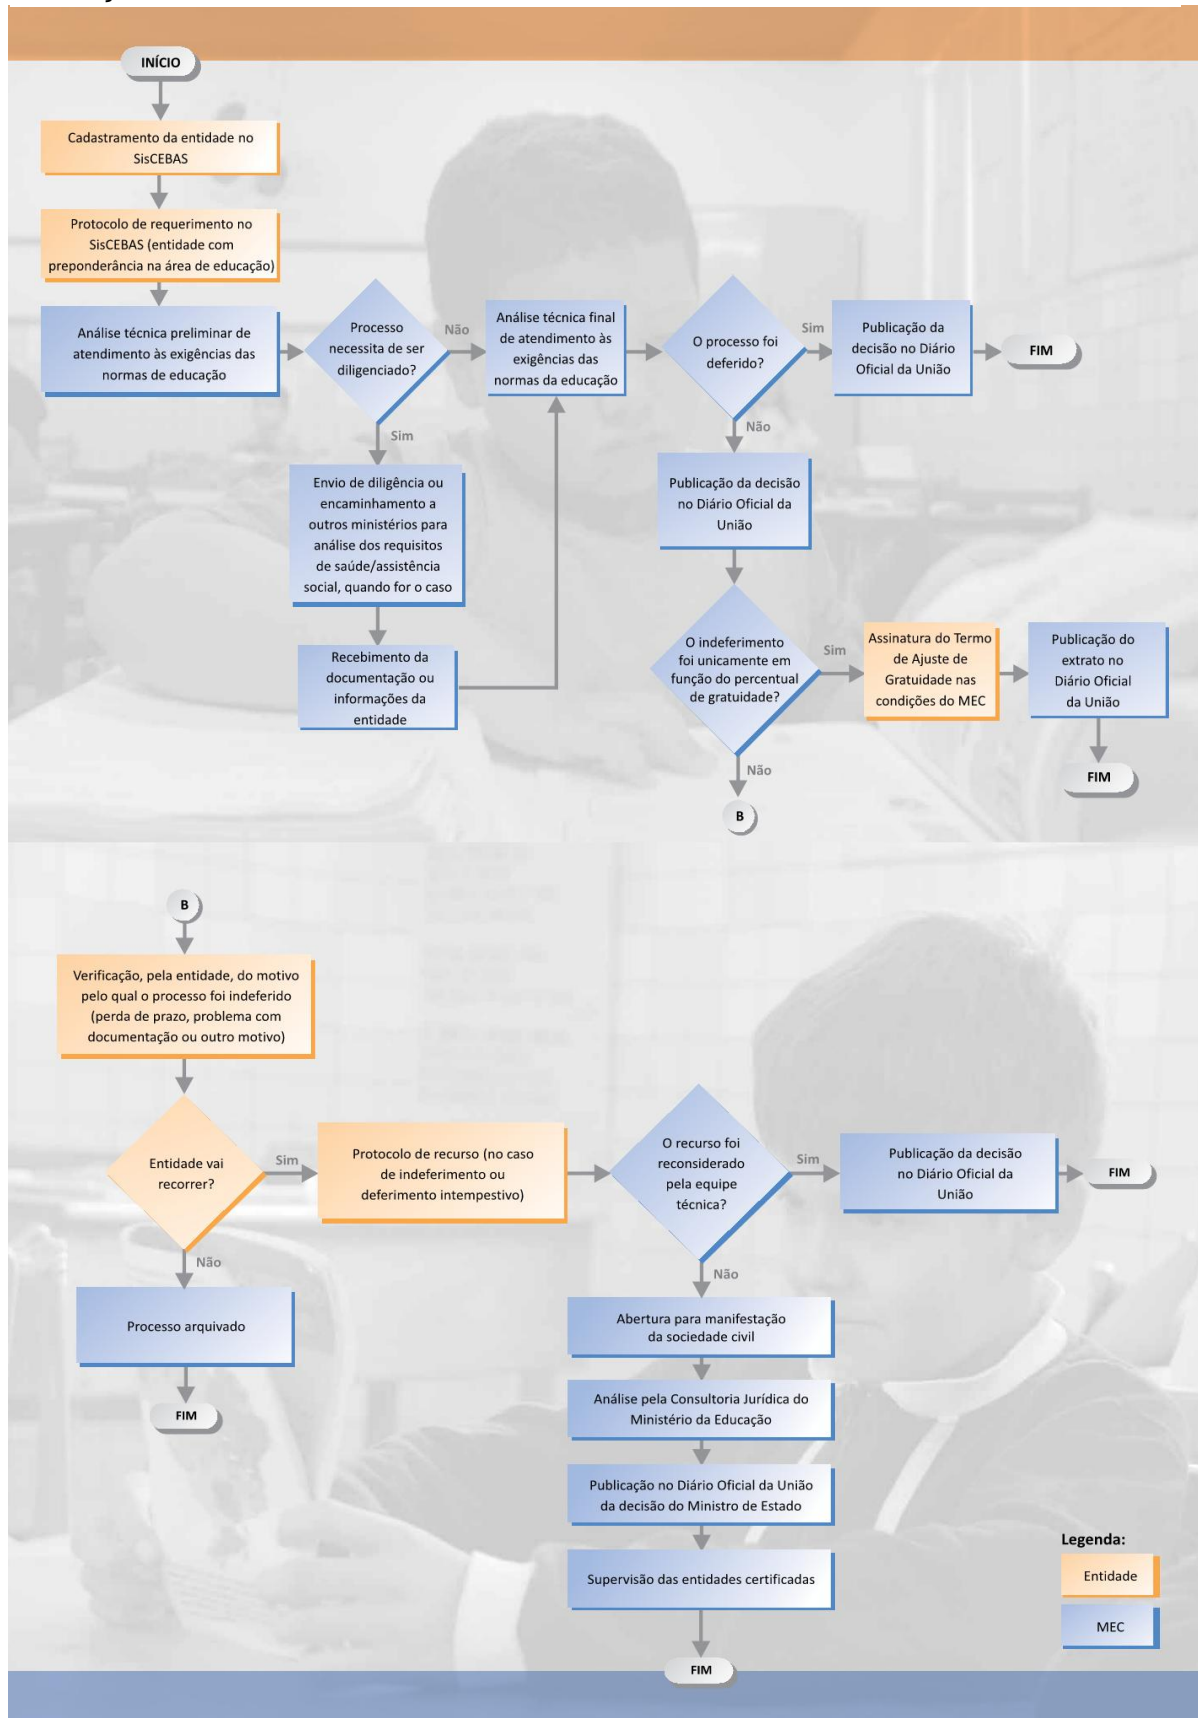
INÍCIO

Cadastramento da entidade no SisCEBAS

Protocolo de requerimento no SisCEBAS (entidade com preponderância na área de educação)

Análise técnica preliminar de atendimento às exigências das normas de educação

Processo necessita de ser diligenciado?

Não

Análise técnica final de atendimento às exigências das normas da educação

O processo foi deferido?

Sim

Publicação da decisão no Diário Oficial da União

FIM

Sim

Envio de diligência ou encaminhamento a outros ministérios para análise dos requisitos de saúde/assistência social, quando for o caso

Recebimento da documentação ou informações da entidade

Não

Publicação da decisão no Diário Oficial da União

O indeferimento foi unicamente em função do percentual de gratuidade?

Sim

Assinatura do Termo de Ajuste de Gratuidade nas condições do MEC

Publicação do extrato no Diário Oficial da União

FIM

Não

B

B

Verificação, pela entidade, do motivo pelo qual o processo foi indeferido (perda de prazo, problema com documentação ou outro motivo)

Entidade vai recorrer?

Sim

Protocolo de recurso (no caso de indeferimento ou deferimento intempestivo)

O recurso foi reconsiderado pela equipe técnica?

Sim

Publicação da decisão no Diário Oficial da União

FIM

Não

Processo arquivado

FIM

Não

Abertura para manifestação da sociedade civil

Análise pela Consultoria Jurídica do Ministério da Educação

Publicação no Diário Oficial da União da decisão do Ministro de Estado

Supervisão das entidades certificadas

FIM

Legenda:
Entidade
MEC